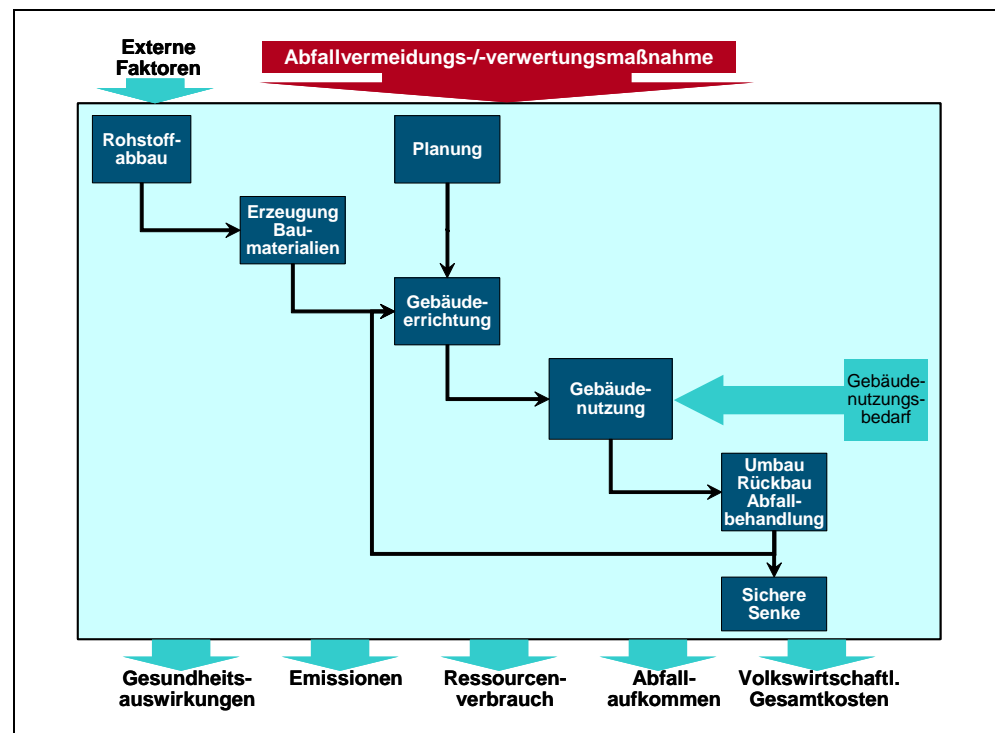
Externe Faktoren

Abfallvermeidungs-/-verwertungsmaßnahme

Rohstoffabbau

Planung

Erzeugung Baumaterialien

Gebäudeerrichtung

Gebäudenutzung

Gebäudenutzungsbedarf

Umbau Rückbau Abfallbehandlung

Sichere Senke

Gesundheitsauswirkungen

Emissionen

Ressourcenverbrauch

Abfallaufkommen

Volkswirtschaftl. Gesamtkosten